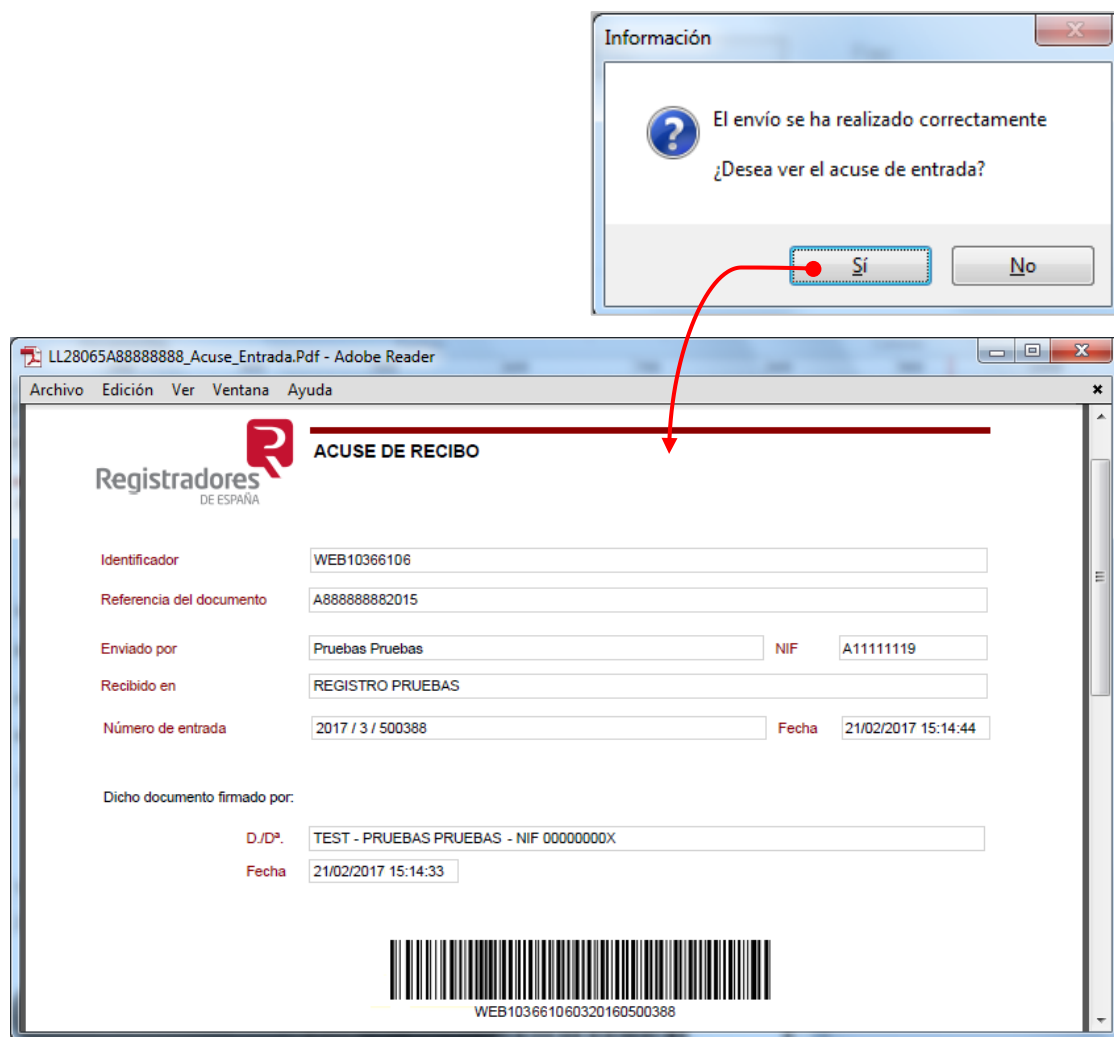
Información

El envío se ha realizado correctamente

¿Desea ver el acuse de entrada?

Sí

No

LL28065A88888888_Acuse_Entrada.Pdf - Adobe Reader

Archivo Edición Ver Ventana Ayuda

Registradores DE ESPAÑA

ACUSE DE RECIBO

| | | | |
|---|---|---|---|
| Identificador | WEB10366106 | | |
| Referencia del documento | A888888882015 | | |
| Enviado por | Pruebas Pruebas | NIF | A11111119 |
| Recibido en | REGISTRO PRUEBAS | | |
| Número de entrada | 2017 / 3 / 500388 | Fecha | 21/02/2017 15:14:44 |

Dicho documento firmado por:

| | |
|---|---|
| D./Dª. | TEST - PRUEBAS PRUEBAS - NIF 00000000X |
| Fecha | 21/02/2017 15:14:33 |

WEB103661060320160500388